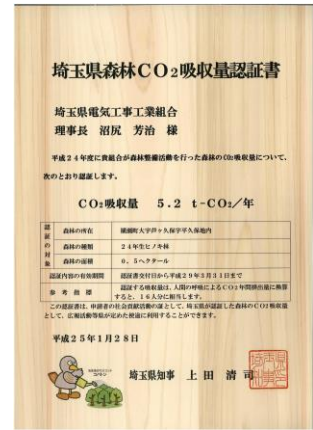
埼玉県森林CO$_2$吸収量認証書

埼玉県電気工事工業組合
理事長　沼尻　芳治　様

平成２４年度に貴組合が森林整備活動を行った森林のCO$_2$吸収量について、次のとおり認証します。

CO$_2$吸収量　５．２　t-CO$_2$/年

| 認証の対象 | | |
|---|---|---|
| | 森林の所在 | 横瀬町大字芦ヶ久保字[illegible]地内 |
| | 森林の種類 | ２４年生ヒノキ林 |
| | 森林の面積 | ０．５ヘクタール |
| 認証内容の有効期間 | | 認証書交付日から平成２９年３月３１日まで |
| 参考指標 | | 認証する吸収量は、人間の呼吸によるCO$_2$年間排出量に換算すると、１６人分に相当します。 |

この認証書は、申請者の社会貢献活動の証として、埼玉県が認証した森林のCO$_2$吸収量として、広報活動等に定めた要領に利用することができます。

平成２５年１月２８日

埼玉県知事　上田　清司

コバトン